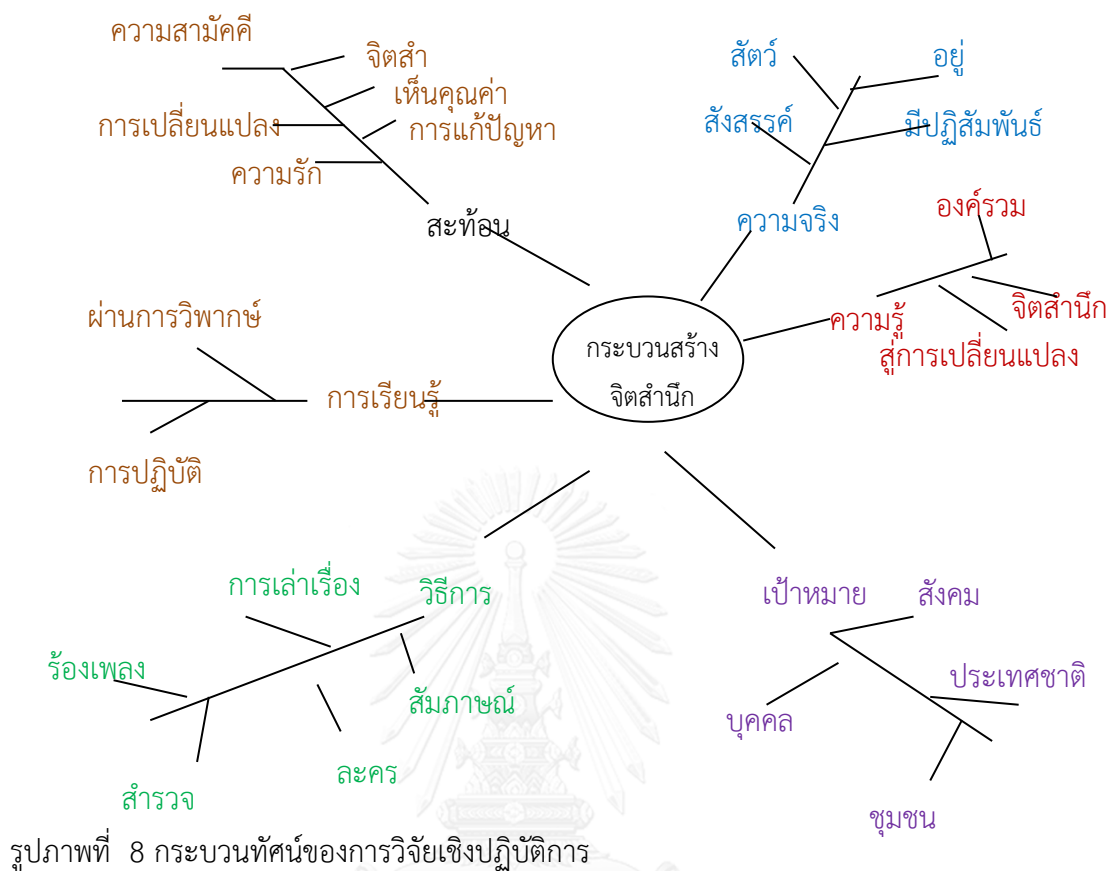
ความสามัคคี
จิตสำ
เห็นคุณค่า
การเปลี่ยนแปลง
การแก้ปัญหา
ความรัก
สะท้อน

สัตว์
อยู่
สังสรรค์
มีปฏิสัมพันธ์
ความจริง

องค์รวม
ความรู้
จิตสำนึก
สู่การเปลี่ยนแปลง

กระบวนสร้าง
จิตสำนึก

ผ่านการวิพากษ์
การเรียนรู้
การปฏิบัติ

การเล่าเรื่อง
วิธีการ
ร้องเพลง
สัมภาษณ์
ละคร
สำรวจ

เป้าหมาย
สังคม
ประเทศชาติ
บุคคล
ชุมชน

รูปภาพที่ 8 กระบวนทัศน์ของการวิจัยเชิงปฏิบัติการ